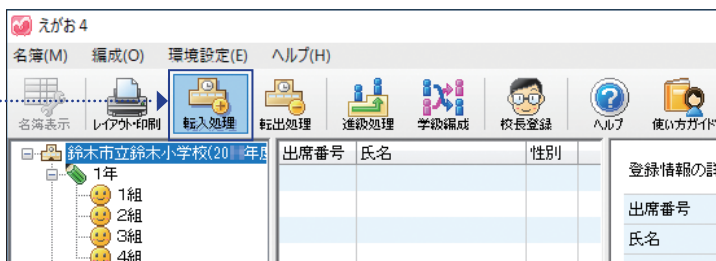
えがお４

名簿(M)　編成(O)　環境設定(E)　ヘルプ(H)

名簿表示　レイアウト印刷　転入処理　転出処理　進級処理　学級編成　校長登録　ヘルプ　使い方ガイド

鈴木市立鈴木小学校(20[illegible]年度
1年
1組
2組
3組
4組

| 出席番号 | 氏名 | 性別 |
|---|---|---|

登録情報の詳
出席番号
氏名